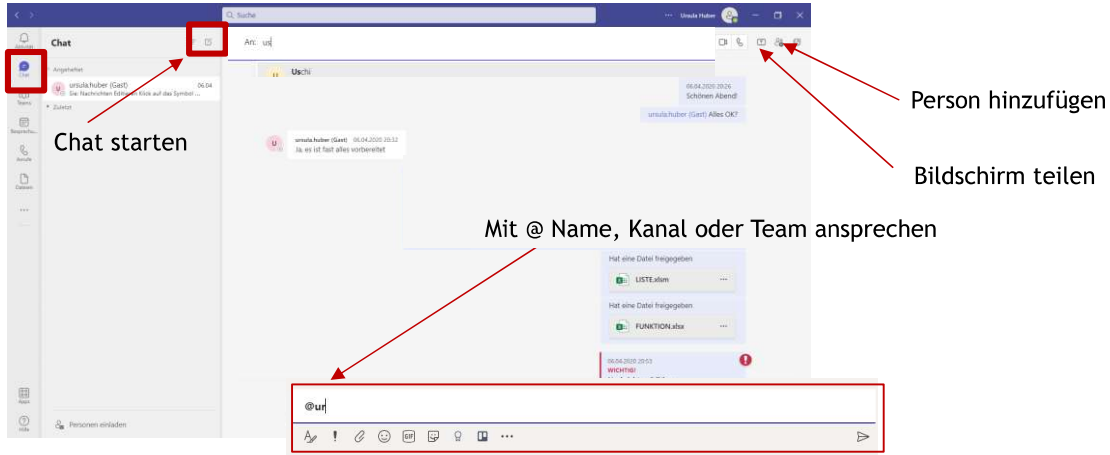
Suche
Ursula Huber
Aktivität
Chat
Teams
Besprechungen
Anrufe
Dateien
...
Apps
Hilfe
Chat
Angeheftet
ursula.huber (Gast) 06.04
Sie: Nachrichten Editieren Klick auf das Symbol ...
Zuletzt
Personen einladen
An: us
Uschi
06.04.2020 20:26
Schönen Abend!
ursula.huber (Gast) Alles OK?
ursula.huber (Gast) 06.04.2020 20:32
Ja, es ist fast alles vorbereitet
Hat eine Datei freigegeben
LISTE.xlsm
Hat eine Datei freigegeben
FUNKTION.xlsx
06.04.2020 20:53
WICHTIG!
@ur
Chat starten
Person hinzufügen
Bildschirm teilen
Mit @ Name, Kanal oder Team ansprechen